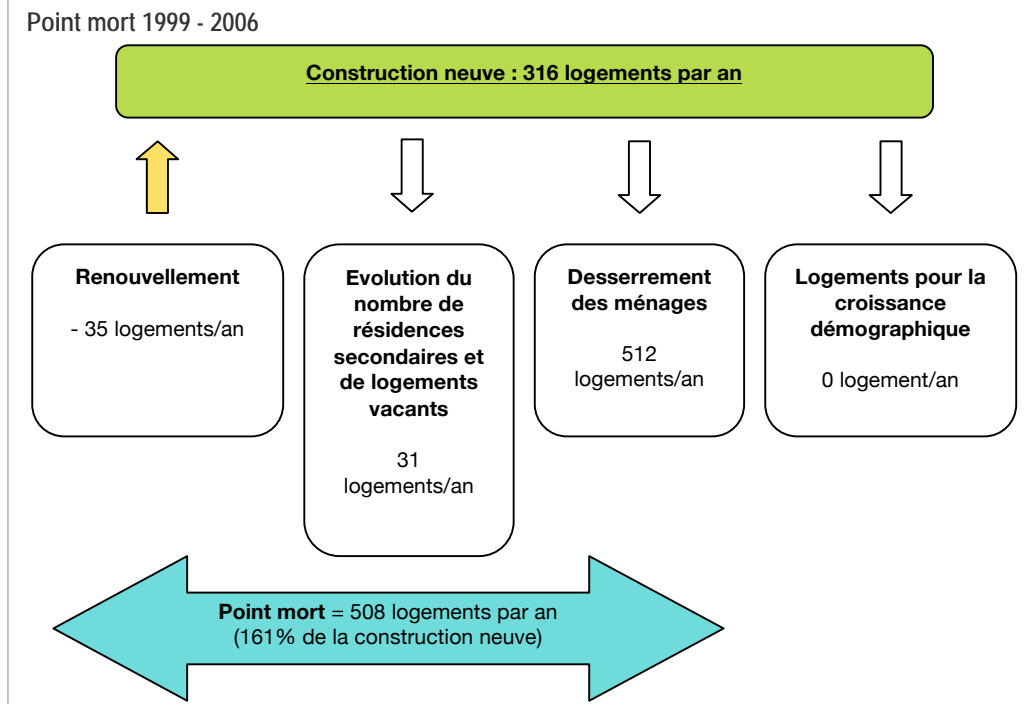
Point mort 1999 - 2006

Construction neuve : 316 logements par an

Renouvellement

- 35 logements/an

Evolution du nombre de résidences secondaires et de logements vacants

31 logements/an

Desserrement des ménages

512 logements/an

Logements pour la croissance démographique

0 logement/an

Point mort = 508 logements par an (161% de la construction neuve)